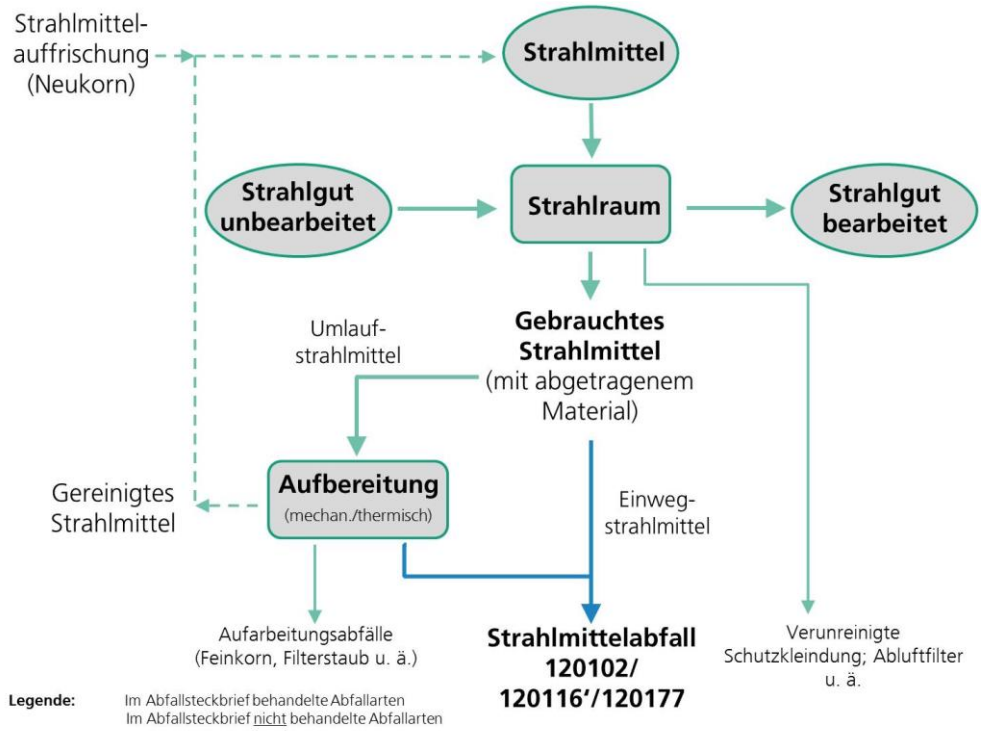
Strahlmittelauffrischung (Neukorn)

Strahlmittel

Strahlgut unbearbeitet

Strahlraum

Strahlgut bearbeitet

Umlaufstrahlmittel

Gebrauchtes Strahlmittel (mit abgetragenem Material)

Gereinigtes Strahlmittel

Aufbereitung (mechan./thermisch)

Einwegstrahlmittel

Aufarbeitungsabfälle (Feinkorn, Filterstaub u. ä.)

Strahlmittelabfall 120102/ 120116'/120177

Verunreinigte Schutzkleindung; Abluftfilter u. ä.

Legende: Im Abfallsteckbrief behandelte Abfallarten
Im Abfallsteckbrief nicht behandelte Abfallarten